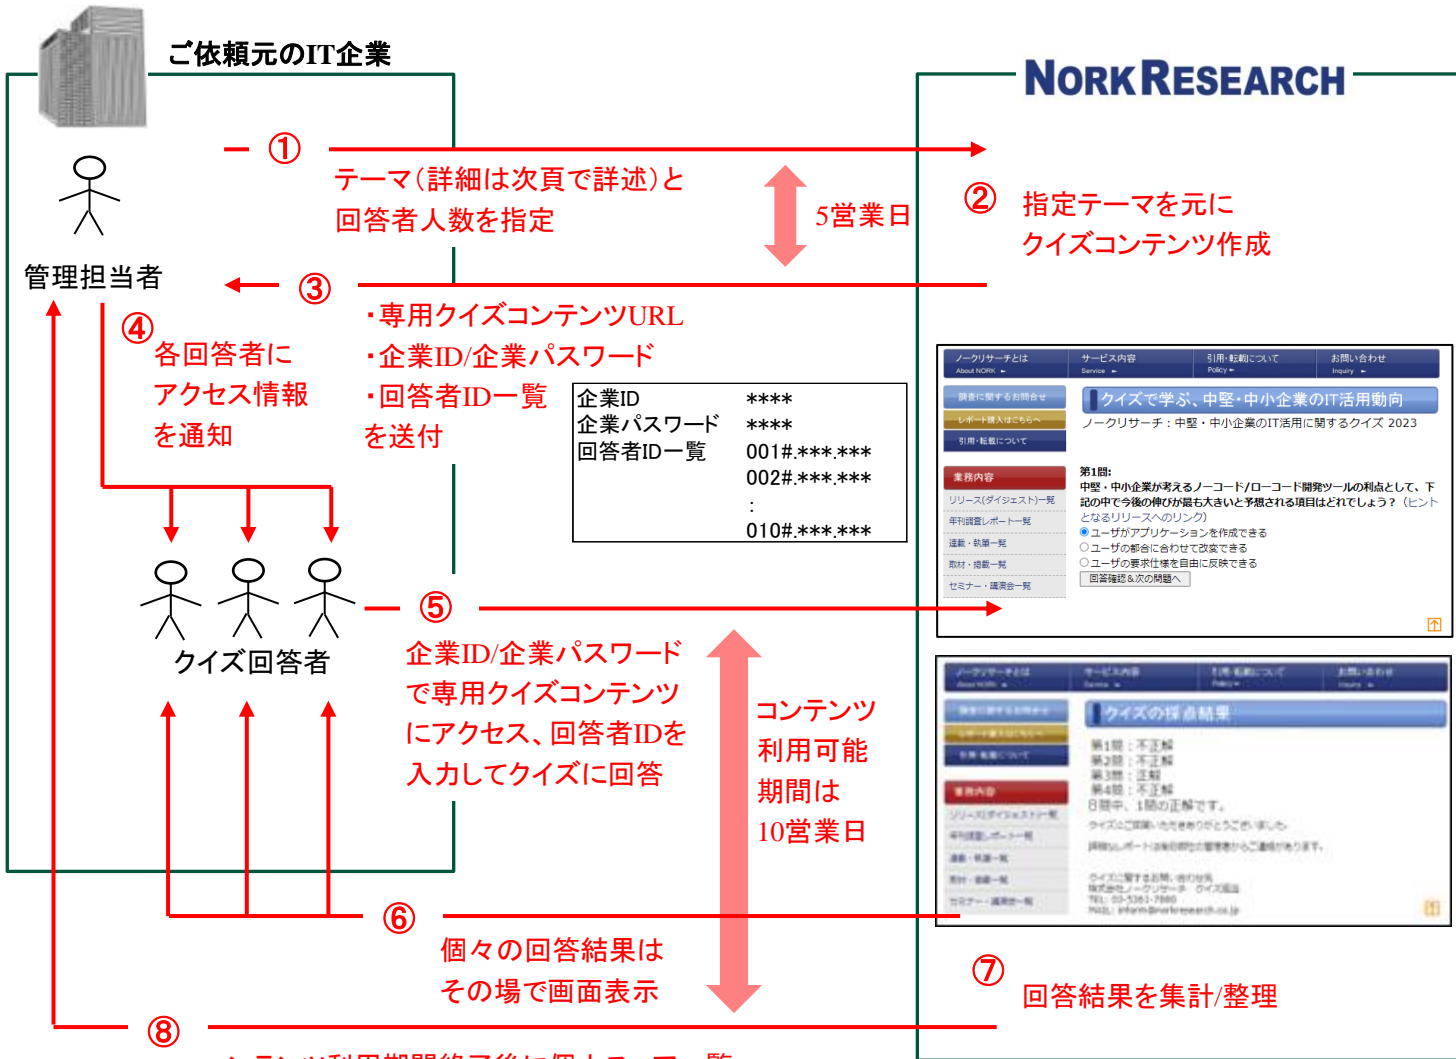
ご依頼元のIT企業

NORKRESEARCH

①
テーマ(詳細は次頁で詳述)と
回答者人数を指定

5営業日

② 指定テーマを元に
クイズコンテンツ作成

管理担当者

③
・専用クイズコンテンツURL
・企業ID/企業パスワード
・回答者ID一覧
を送付

④
各回答者に
アクセス情報
を通知

| 企業ID | **** |
|---|---|
| 企業パスワード | **** |
| 回答者ID一覧 | 001#.***.*** |
| | 002#.***.*** |
| | : |
| | 010#.***.*** |

ノークリサーチとは About NORK　サービス内容 Service　引用・転載について Policy　お問い合わせ Inquiry

調査に関するお問合せ
レポート購入はこちらへ
引用・転載について
業務内容
リリース(ダイジェスト)一覧
年刊調査レポート一覧
連載・執筆一覧
取材・掲載一覧
セミナー・講演会一覧

クイズで学ぶ、中堅・中小企業のIT活用動向
ノークリサーチ：中堅・中小企業のIT活用に関するクイズ 2023

第1問：
中堅・中小企業が考えるノーコード/ローコード開発ツールの利点として、下記の中で今後の伸びが最も大きいと予想される項目はどれでしょう？（ヒントとなるリリースへのリンク）
ユーザがアプリケーションを作成できる
ユーザの都合に合わせて改変できる
ユーザの要求仕様を自由に反映できる
回答確認＆次の問題へ

クイズ回答者

⑤
企業ID/企業パスワード
で専用クイズコンテンツ
にアクセス、回答者IDを
入力してクイズに回答

コンテンツ
利用可能
期間は
10営業日

クイズの採点結果
第1問：不正解
第2問：不正解
第3問：正解
第4問：不正解
8問中、1問の正解です。
クイズへご回答いただきありがとうございました。
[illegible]
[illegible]

⑥
個々の回答結果は
その場で画面表示

⑦ 回答結果を集計/整理

⑧